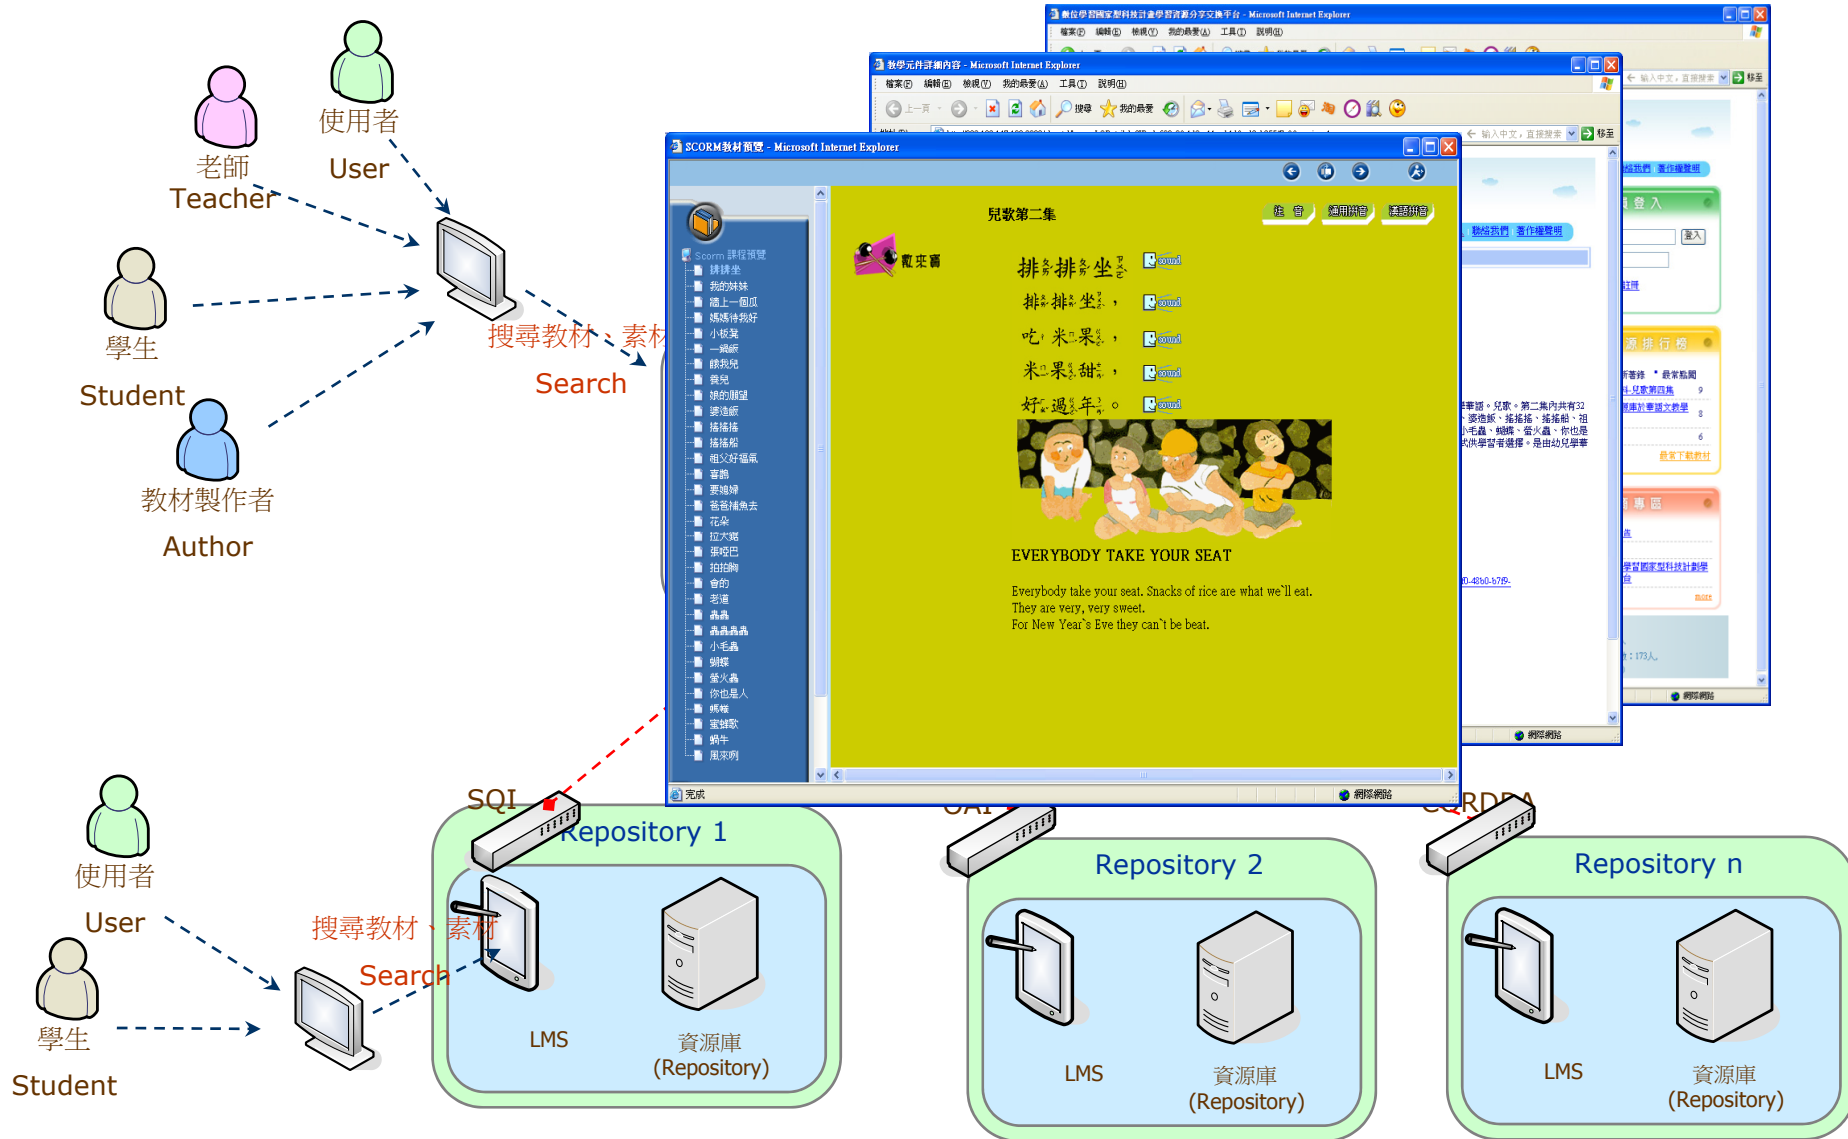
使用者
User
老師
Teacher
學生
Student
教材製作者
Author
搜尋教材、素材
Search

數位學習國家型科技計畫學習資源分享交換平台 - Microsoft Internet Explorer
教學元件詳細內容 - Microsoft Internet Explorer
SCORM教材預覽 - Microsoft Internet Explorer

Scorm 課程預覽
排排坐
我的妹妹
騎上一個瓜
媽媽待我好
小板凳
一碗飯
饑我兒
養兒
娘的願望
要過飯
搖搖搖
搖搖船
祖父好福氣
喜鵲
要媳婦
爸爸捕魚去
花朵
拉大鋸
張嘴巴
拍拍胸
會的
老道
蟲蟲
蟲蟲蟲蟲
小毛蟲
蝴蝶
螢火蟲
你也是人
螞蟻
蜜蜂歌
蝸牛
風來咧

兒歌第二集
注音 通用拼音 漢語拼音
亂來看
排排坐
排排坐,
吃米果,
米果甜,
好過年。
EVERYBODY TAKE YOUR SEAT
Everybody take your seat. Snacks of rice are what we'll eat.
They are very, very sweet.
For New Year's Eve they can't be beat.
完成
網際網路

SQI
Repository 1
LMS
資源庫
(Repository)
OAI
Repository 2
LMS
資源庫
(Repository)
CORDRA
Repository n
LMS
資源庫
(Repository)

使用者
User
學生
Student
搜尋教材、素材
Search